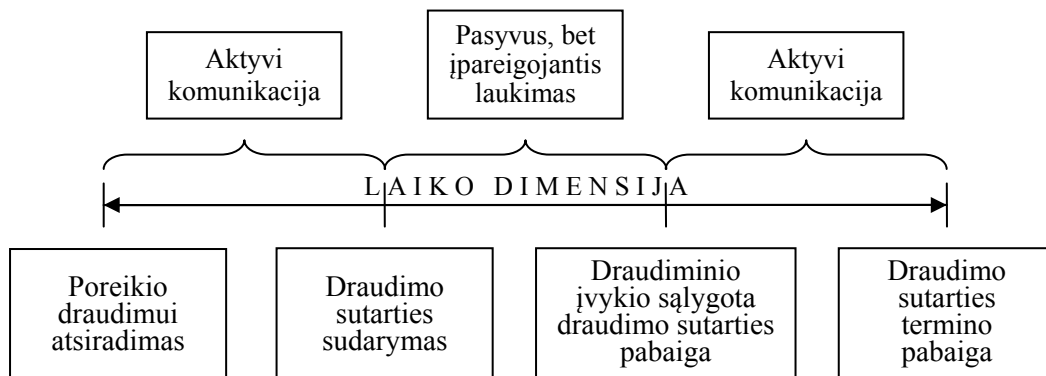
Aktyvi komunikacija

Pasyvus, bet įpareigojantis laukimas

Aktyvi komunikacija

L A I K O D I M E N S I J A

Poreikio draudimui atsiradimas

Draudimo sutarties sudarymas

Draudiminio įvykio sąlygota draudimo sutarties pabaiga

Draudimo sutarties termino pabaiga